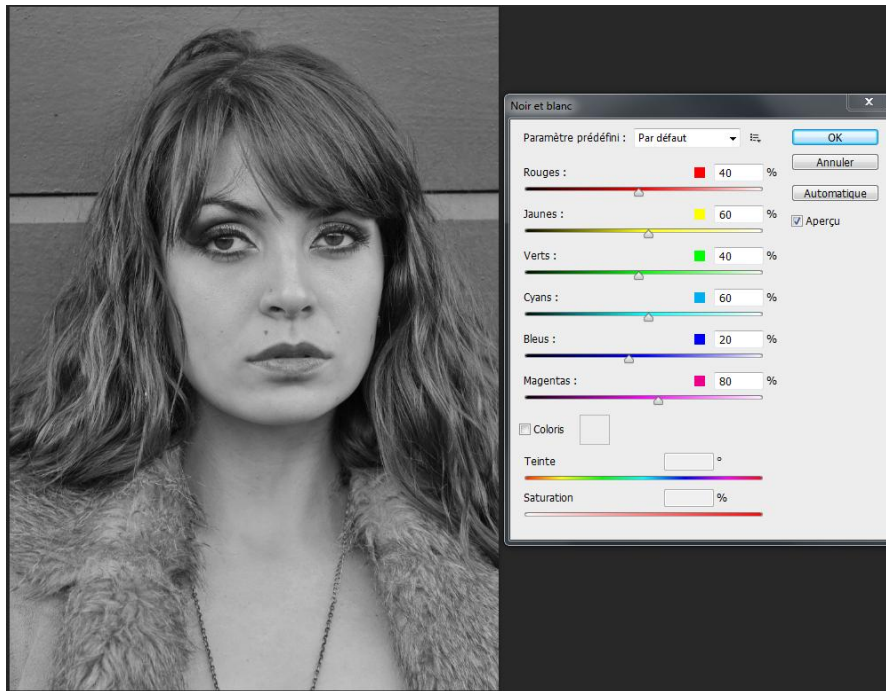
Noir et blanc

Paramètre prédéfini : Par défaut

OK

Annuler

Automatique

Aperçu

Rouges : 40 %

Jaunes : 60 %

Verts : 40 %

Cyans : 60 %

Bleus : 20 %

Magentas : 80 %

Coloris

Teinte °

Saturation %